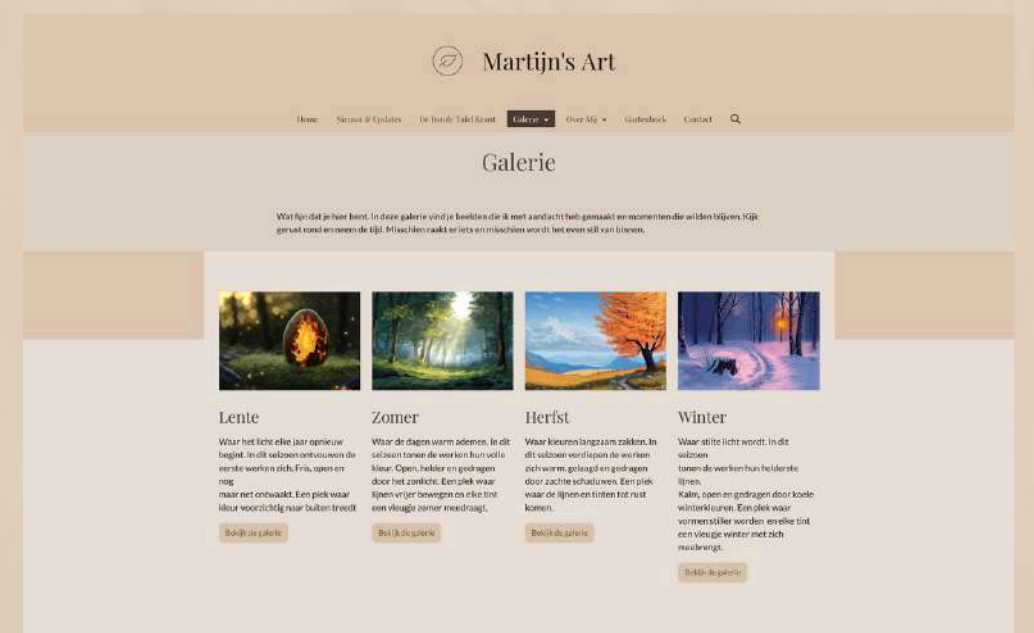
Martijn's Art

Home Nieuws & Updates De Ronde Tafel Krant Galerie Over Mij Gastenboek Contact

Galerie

Wat fijn dat je hier bent. In deze galerie vind je beelden die ik met aandacht heb gemaakt en momenten die willen blijven. Kijk gerust rond en neem de tijd. Misschien raakt er iets en misschien wordt het even stil van binnen.

Lente

Waar het licht elke jaar opnieuw begint. In dit seizoen ontvouwen de eerste werken zich. Fris, open en nog maar net ontwaakt. Een plek waar kleur voorzichtig naar buiten treedt

Bekijk de galerie

Zomer

Waar de dagen warm ademen. In dit seizoen tonen de werken hun volle kleur. Open, helder en gedragen door het zonlicht. Een plek waar lijnen vrijer bewegen en elke tint een vleugje zomer meedraagt.

Bekijk de galerie

Herfst

Waar kleuren langzaam zakken. In dit seizoen verdiepen de werken zich warm, geaagd en gedragen door zachte schaduwen. Een plek waar de lijnen en tinten tot rust komen.

Bekijk de galerie

Winter

Waar stilte licht wordt. In dit seizoen tonen de werken hun helderste lijnen. Kalm, open en gedragen door koele winterkleuren. Een plek waar vormen stiller worden en elke tint een vleugje winter met zich meebrengt.

Bekijk de galerie